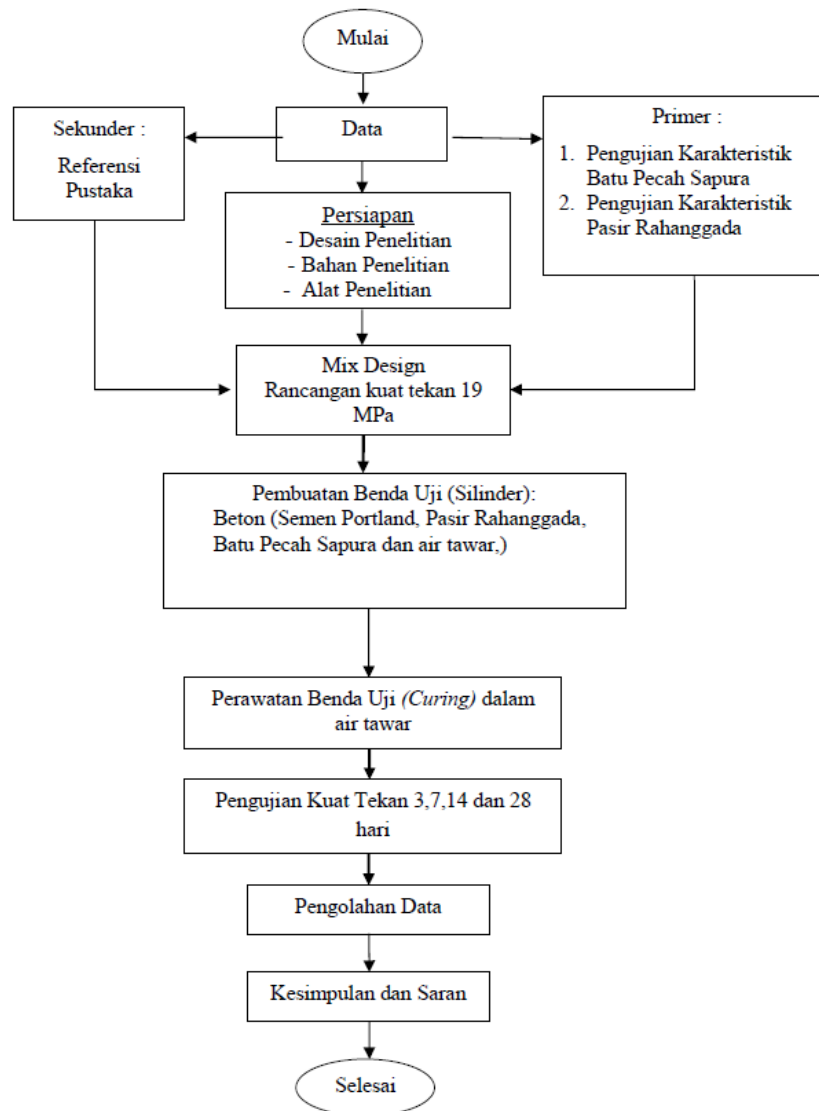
Mulai

Sekunder :

Referensi Pustaka

Data

Primer :

1. Pengujian Karakteristik Batu Pecah Sapura
2. Pengujian Karakteristik Pasir Rahanggada

Persiapan
- Desain Penelitian
- Bahan Penelitian
- Alat Penelitian

Mix Design
Rancangan kuat tekan 19 MPa

Pembuatan Benda Uji (Silinder):
Beton (Semen Portland, Pasir Rahanggada, Batu Pecah Sapura dan air tawar,)

Perawatan Benda Uji (Curing) dalam air tawar

Pengujian Kuat Tekan 3,7,14 dan 28 hari

Pengolahan Data

Kesimpulan dan Saran

Selesai